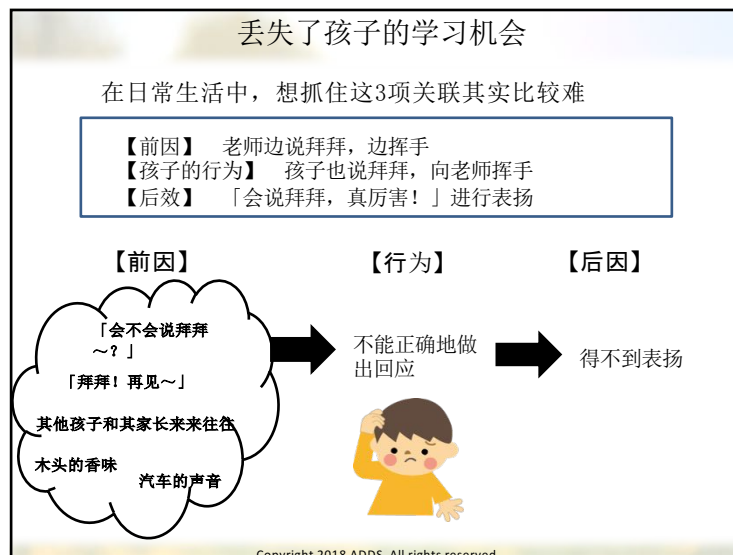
丢失了孩子的学习机会

在日常生活中，想抓住这3项关联其实比较难

【前因】 老师边说拜拜，边挥手
【孩子的行为】 孩子也说拜拜，向老师挥手
【后效】 「会说拜拜，真厉害！」进行表扬

【前因】

【行为】

【后因】

「会不会说拜拜～？」

「拜拜！再见～」

其他孩子和其家长来来往往

木头的香味

汽车的声音

不能正确地做出回应

得不到表扬

Copyright 2018 ADDS. All rights reserved.